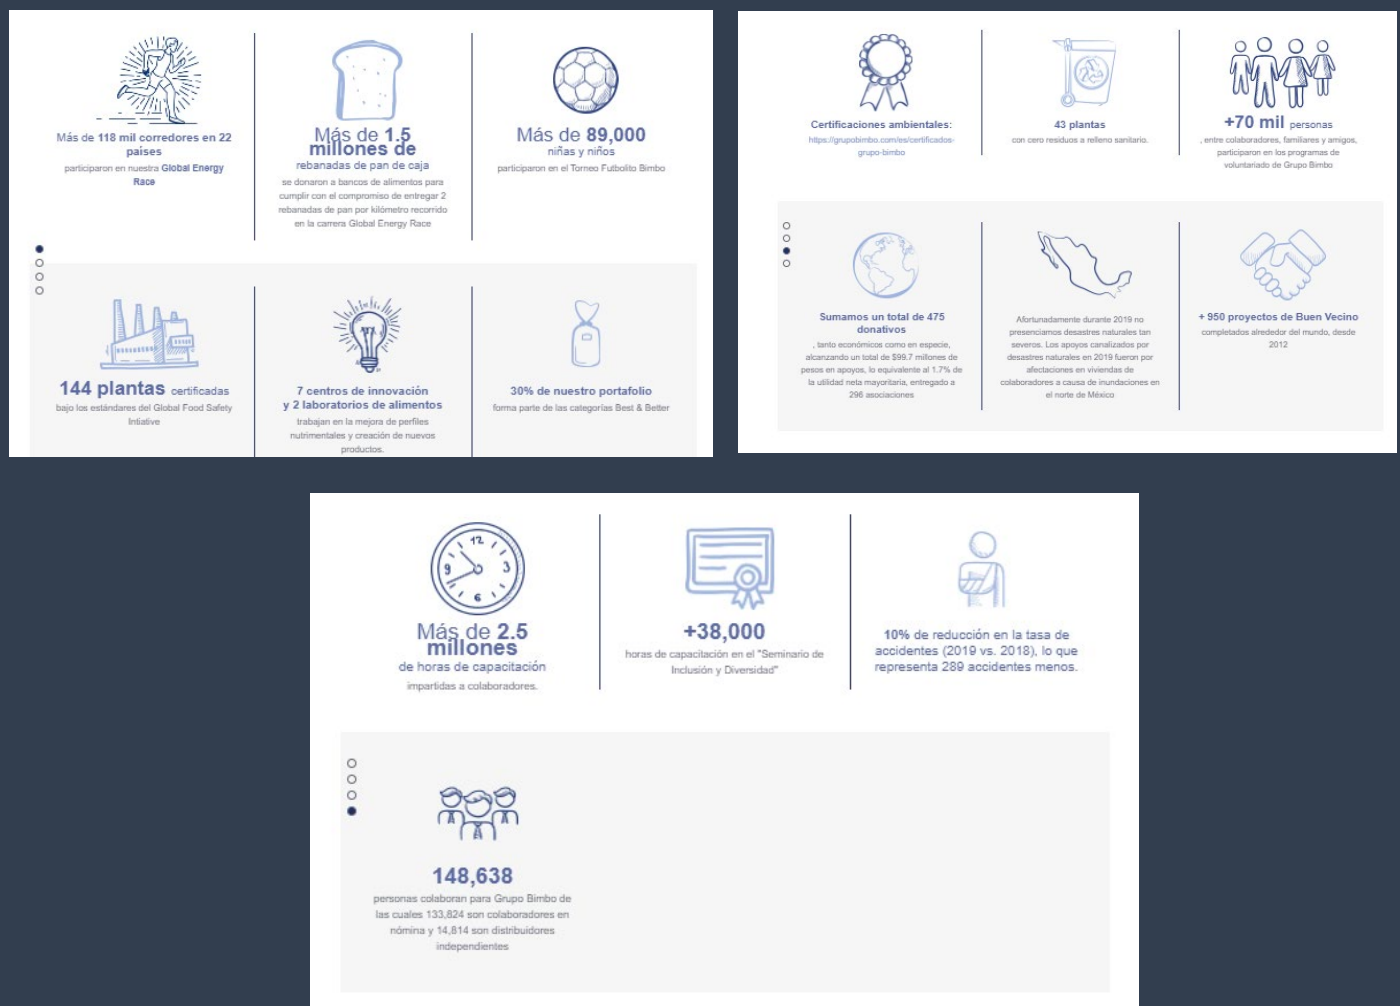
Más de 118 mil corredores en 22 países
participaron en nuestra Global Energy Race

Más de 1.5 millones de rebanadas de pan de caja
se donaron a bancos de alimentos para cumplir con el compromiso de entregar 2 rebanadas de pan por kilómetro recorrido en la carrera Global Energy Race

Más de 89,000 niñas y niños
participaron en el Torneo Futbolito Bimbo

144 plantas certificadas
bajo los estándares del Global Food Safety Initiative

7 centros de innovación y 2 laboratorios de alimentos
trabajan en la mejora de perfiles nutrimentales y creación de nuevos productos.

30% de nuestro portafolio
forma parte de las categorías Best & Better

Certificaciones ambientales:
https://grupobimbo.com/es/certificados-grupo-bimbo

43 plantas
con cero residuos a relleno sanitario.

+70 mil personas
, entre colaboradores, familiares y amigos, participaron en los programas de voluntariado de Grupo Bimbo

Sumamos un total de 475 donativos
, tanto económicos como en especie, alcanzando un total de $99.7 millones de pesos en apoyos, lo equivalente al 1.7% de la utilidad neta mayoritaria, entregado a 296 asociaciones

Afortunadamente durante 2019 no presenciamos desastres naturales tan severos. Los apoyos canalizados por desastres naturales en 2019 fueron por afectaciones en viviendas de colaboradores a causa de inundaciones en el norte de México

+ 950 proyectos de Buen Vecino
completados alrededor del mundo, desde 2012

Más de 2.5 millones
de horas de capacitación
impartidas a colaboradores.

+38,000
horas de capacitación en el "Seminario de Inclusión y Diversidad"

10% de reducción en la tasa de accidentes (2019 vs. 2018), lo que representa 289 accidentes menos.

148,638
personas colaboran para Grupo Bimbo de las cuales 133,824 son colaboradores en nómina y 14,814 son distribuidores independientes